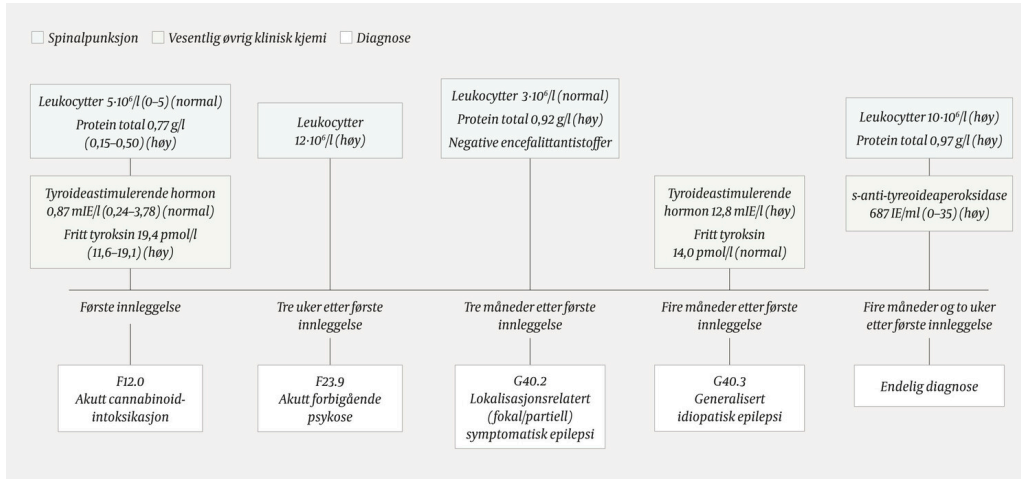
Spinalpunksjon Vesentlig øvrig klinisk kjemi Diagnose

Leukocytter $5 \cdot 10^6$/l (0–5) (normal)
Protein total 0,77 g/l (0,15–0,50) (høy)

Tyroideastimulerende hormon 0,87 mIE/l (0,24–3,78) (normal)
Fritt tyroksin 19,4 pmol/l (11,6–19,1) (høy)

Første innleggelse

F12.0
Akutt cannabinoid-intoksikasjon

Leukocytter $12 \cdot 10^6$/l (høy)

Tre uker etter første innleggelse

F23.9
Akutt forbigående psykose

Leukocytter $3 \cdot 10^6$/l (normal)
Protein total 0,92 g/l (høy)
Negative encefalittantistoffer

Tre måneder etter første innleggelse

G40.2
Lokalisasjonsrelatert (fokal/partiell) symptomatisk epilepsi

Tyroideastimulerende hormon 12,8 mIE/l (høy)
Fritt tyroksin 14,0 pmol/l (normal)

Fire måneder etter første innleggelse

G40.3
Generalisert idiopatisk epilepsi

Leukocytter $10 \cdot 10^6$/l (høy)
Protein total 0,97 g/l (høy)

s-anti-tyreoideaperoksidase 687 IE/ml (0–35) (høy)

Fire måneder og to uker etter første innleggelse

Endelig diagnose